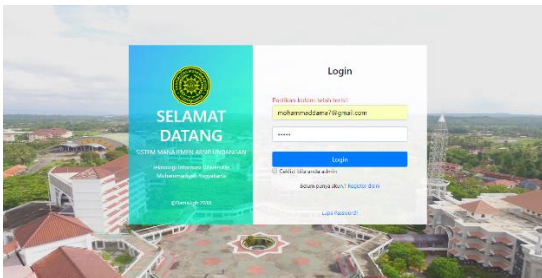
SELAMAT DATANG

SISTEM MANAJEMEN ARSIP UNDANGAN

Teknologi Informasi Universitas Muhammadiyah Yogyakarta

©Tamangin 2020

Login

Pastikan kolom telah terisi!

mohammaddama7@gmail.com

•••••

Login

Centang bila anda admin

Belum punya akun? Register disini

Lupa Password?